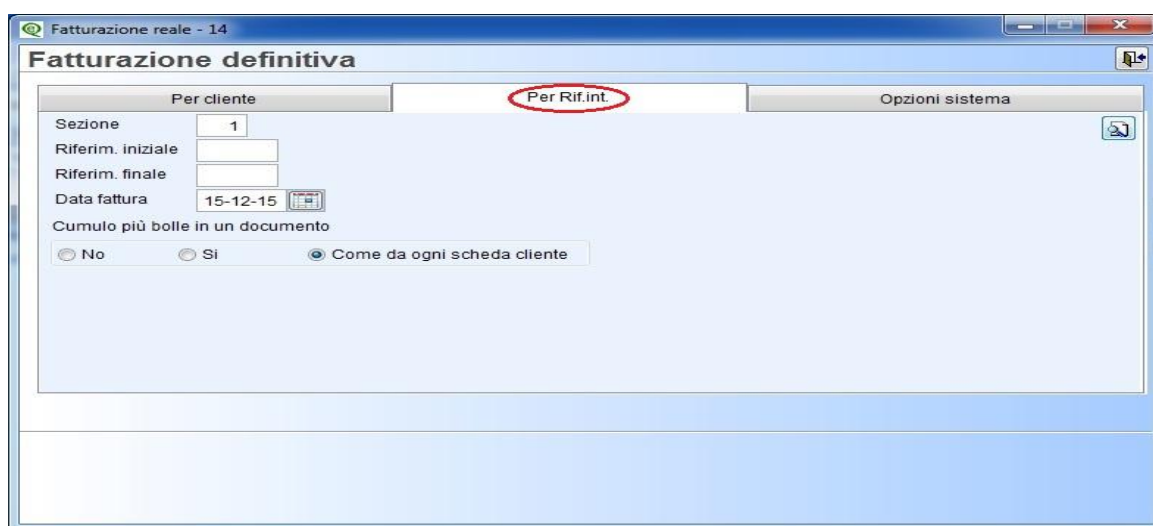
Fatturazione reale - 14

Fatturazione definitiva

Per cliente

Per Rif.int.

Opzioni sistema

Sezione 1

Riferim. iniziale

Riferim. finale

Data fattura 15-12-15

Cumulo più bolle in un documento

No

Si

Come da ogni scheda cliente